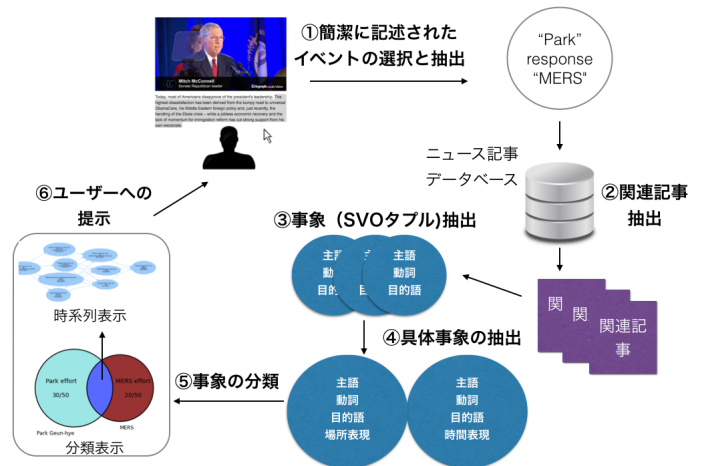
Mitch McConnell
Senate Republican leader

Today, most of Americans disapprove of the president's leadership. The highest dissatisfaction has been derived from the bumpy road to universal ObamaCare, his Middle Eastern foreign policy and, just recently, the handling of the Ebola crisis – while a jobless economic recovery and the lack of momentum for immigration reform has cut strong support from his own electorate.

①簡潔に記述されたイベントの選択と抽出

"Park"
response
"MERS"

ニュース記事データベース

②関連記事抽出

⑥ユーザーへの提示

③事象（SVOタプル)抽出

主語
動詞
目的語

主語
動詞
目的語

関

関

関連記事

時系列表示

④具体事象の抽出

Park effort
30/50

MERS effort
20/50

Park Geun-hye

MERS

分類表示

⑤事象の分類

主語
動詞
目的語
場所表現

主語
動詞
目的語
時間表現